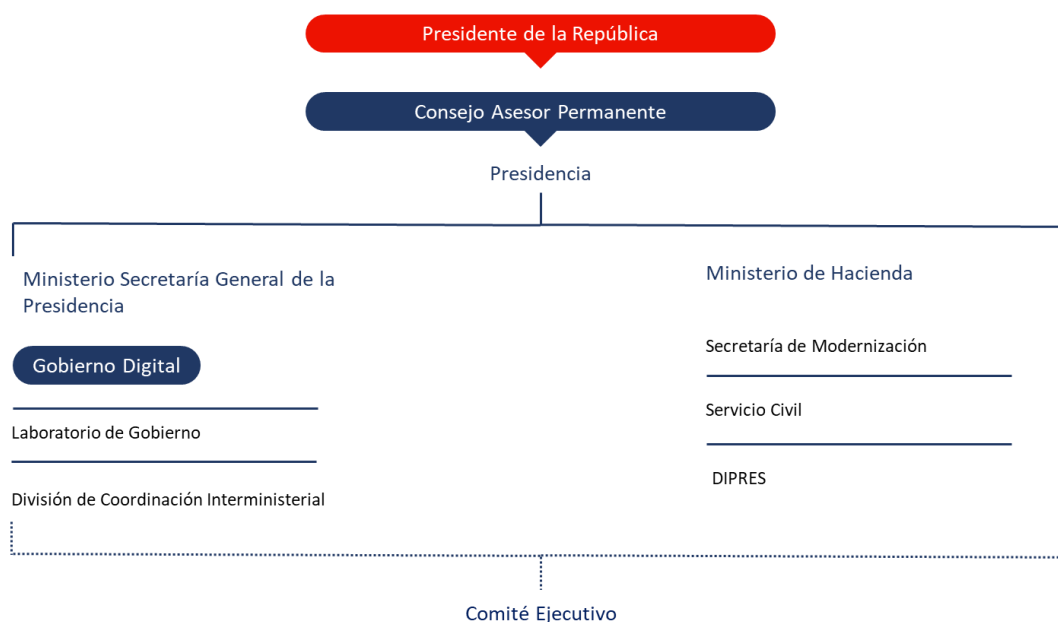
Presidente de la República

Consejo Asesor Permanente

Presidencia

Ministerio Secretaría General de la Presidencia

Gobierno Digital

Laboratorio de Gobierno

División de Coordinación Interministerial

Ministerio de Hacienda

Secretaría de Modernización

Servicio Civil

DIPRES

Comité Ejecutivo